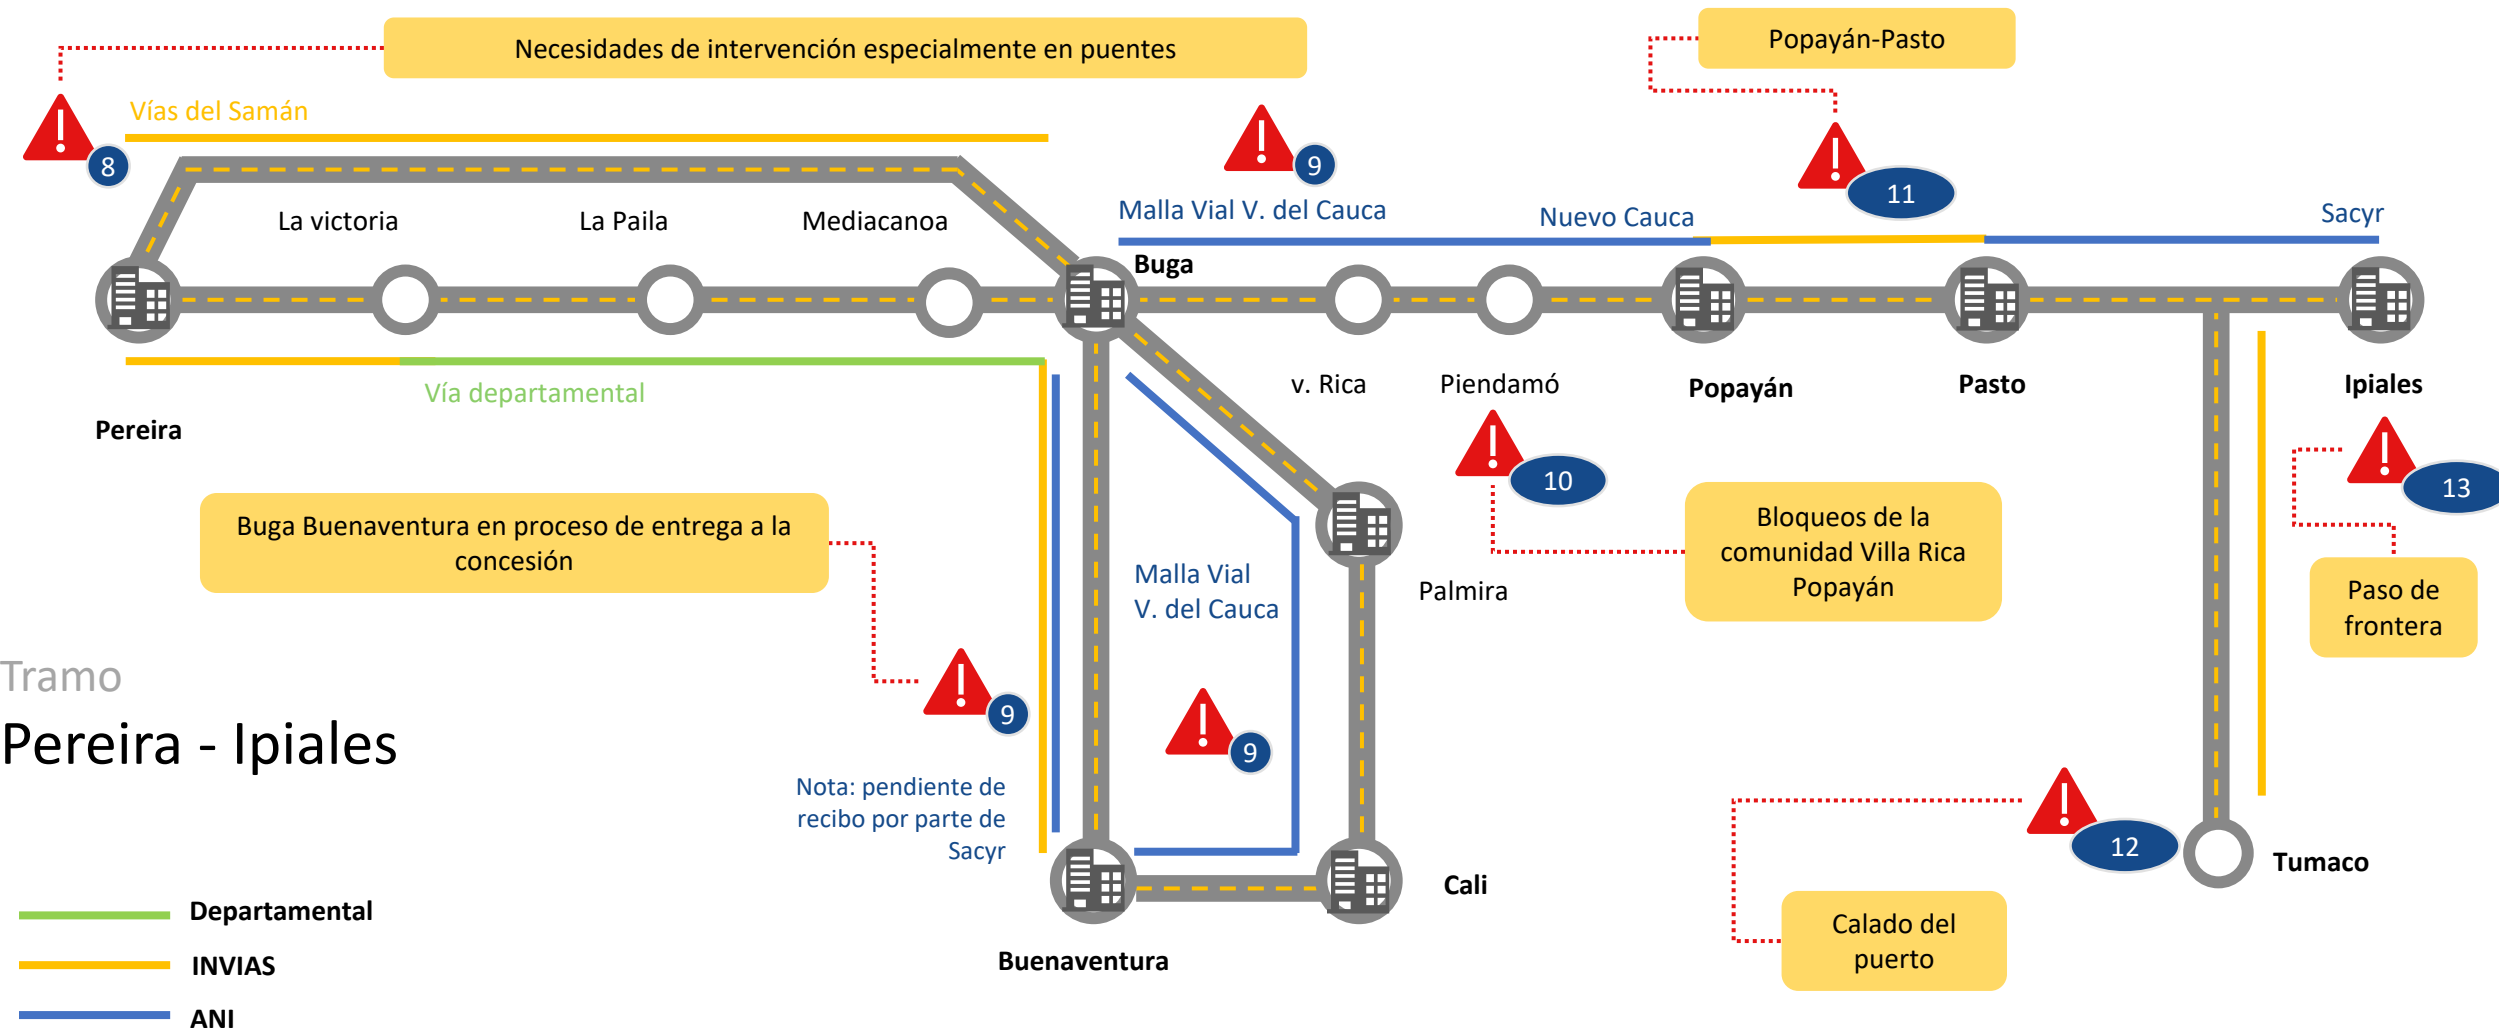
Necesidades de intervención especialmente en puentes

Popayán-Pasto

Vías del Samán

8

9

11

Malla Vial V. del Cauca

Nuevo Cauca

Sacyr

La victoria

La Paila

Mediacanoa

Buga

v. Rica

Piendamó

Popayán

Pasto

Ipiales

Vía departamental

Pereira

10

13

Buga Buenaventura en proceso de entrega a la concesión

Malla Vial V. del Cauca

Palmira

Bloqueos de la comunidad Villa Rica Popayán

Paso de frontera

Tramo

Pereira - Ipiales

9

9

Nota: pendiente de recibo por parte de Sacyr

12

Tumaco

Cali

Calado del puerto

Buenaventura

Departamental

INVIAS

ANI